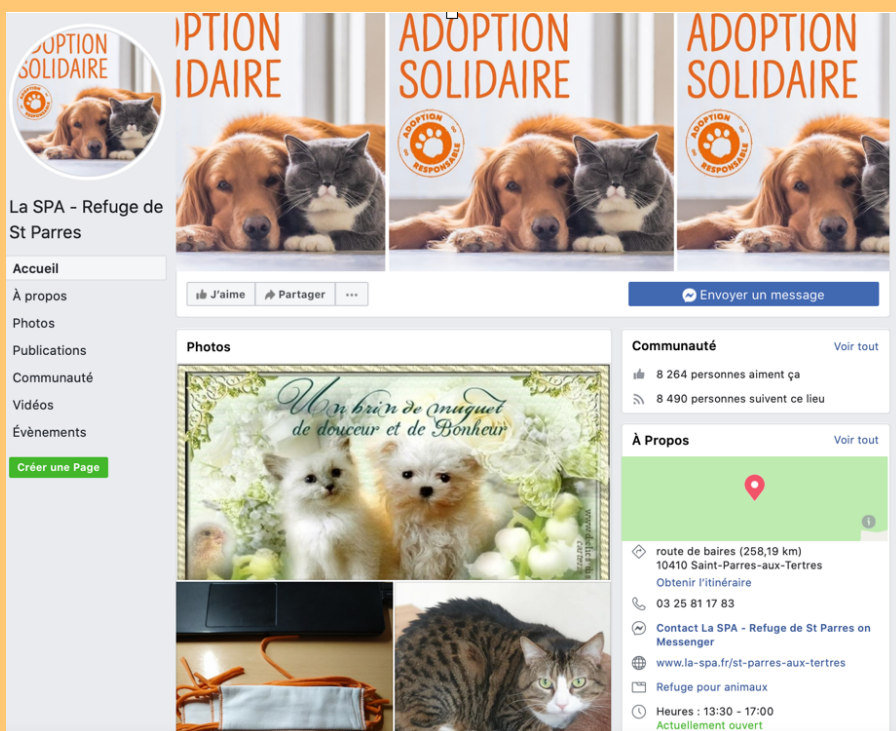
ADOPTION SOLIDAIRE

La SPA - Refuge de St Parres

Accueil
À propos
Photos
Publications
Communauté
Vidéos
Évènements

Créer une Page

DOPTION OLIDAIRE

ADOPTION SOLIDAIRE

ADOPTION RESPONSABLE

ADOPTION SOLIDAIRE

ADOPTION RESPONSABLE

J'aime
Partager
···

Envoyer un message

Photos

Un brin de muguet de douceur et de Bonheur

Communauté
Voir tout
8 264 personnes aiment ça
8 490 personnes suivent ce lieu

À Propos
Voir tout

route de baires (258,19 km)
10410 Saint-Parres-aux-Tertres
Obtenir l'itinéraire

03 25 81 17 83

Contact La SPA - Refuge de St Parres on Messenger

www.la-spa.fr/st-parres-aux-tertres

Refuge pour animaux

Heures : 13:30 - 17:00
Actuellement ouvert